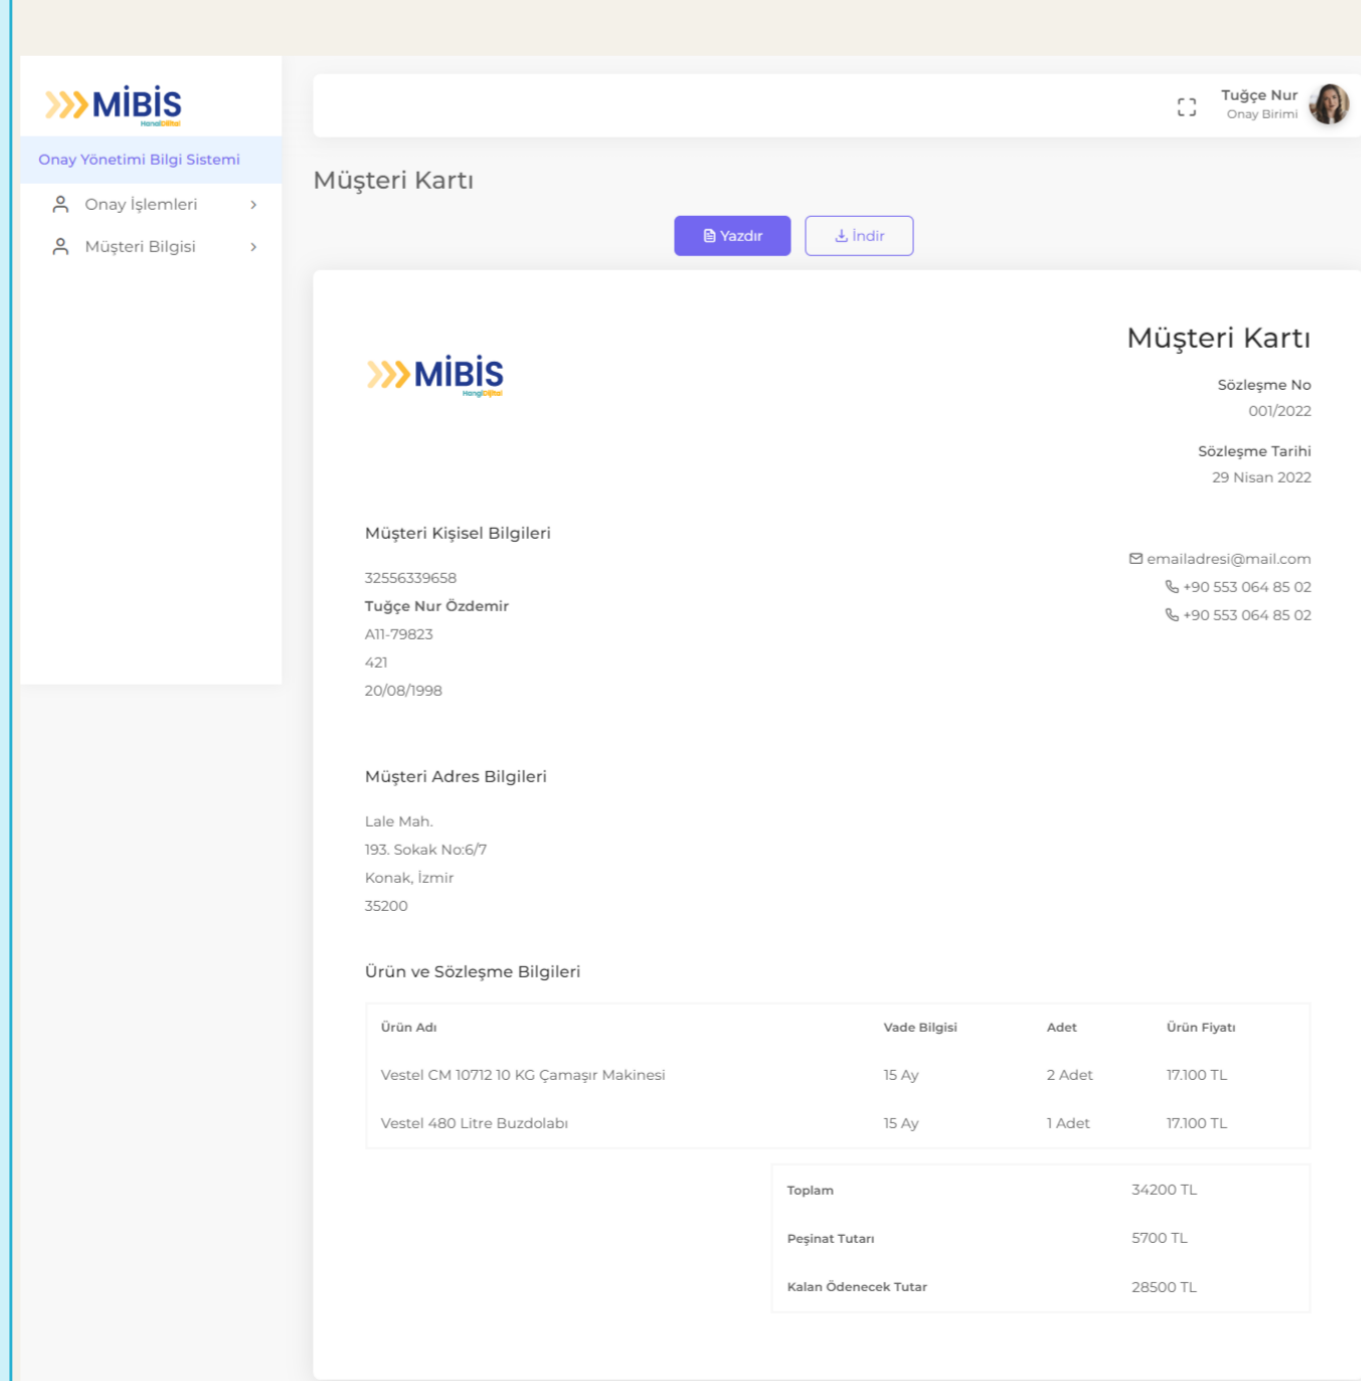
MİBİS
HangiBilgi

Onay Yönetimi Bilgi Sistemi

Onay İşlemleri

Müşteri Bilgisi

Tuğçe Nur
Onay Birimi

Müşteri Kartı

Yazdır

İndir

MİBİS
HangiBilgi

Müşteri Kartı

Sözleşme No
001/2022

Sözleşme Tarihi
29 Nisan 2022

Müşteri Kişisel Bilgileri

32556339658
Tuğçe Nur Özdemir
A11-79823
421
20/08/1998

emailadresi@mail.com
+90 553 064 85 02
+90 553 064 85 02

Müşteri Adres Bilgileri

Lale Mah.
193. Sokak No:6/7
Konak, İzmir
35200

Ürün ve Sözleşme Bilgileri

| Ürün Adı | Vade Bilgisi | Adet | Ürün Fiyatı |
|---|---|---|---|
| Vestel CM 10712 10 KG Çamaşır Makinesi | 15 Ay | 2 Adet | 17.100 TL |
| Vestel 480 Litre Buzdolabı | 15 Ay | 1 Adet | 17.100 TL |

| Toplam | 34200 TL |
|---|---|
| Peşinat Tutarı | 5700 TL |
| Kalan Ödenecek Tutar | 28500 TL |